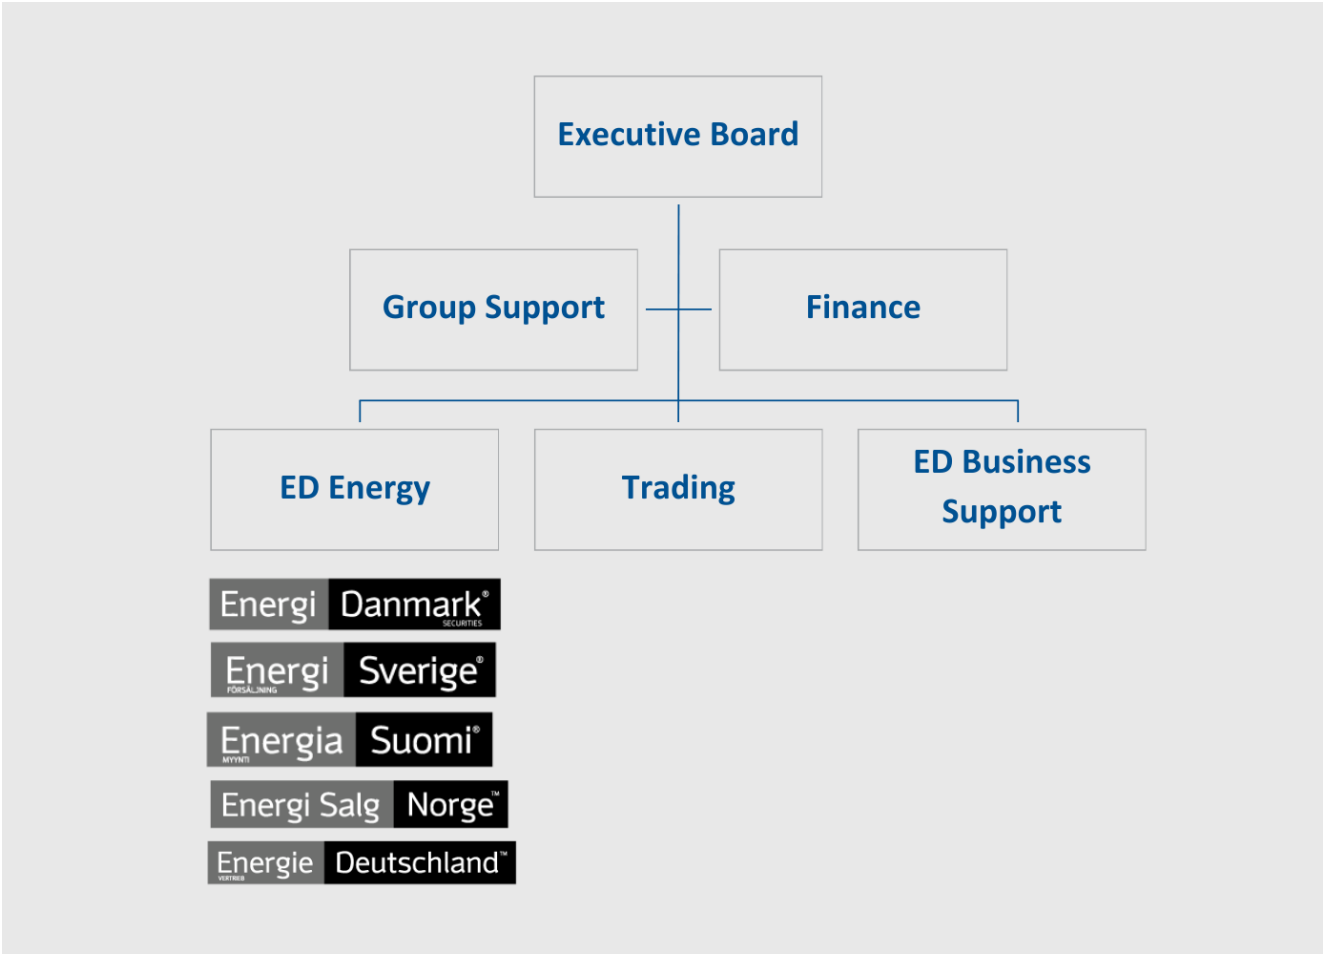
Executive Board

Group Support

Finance

ED Energy

Trading

ED Business Support

Energi Danmark® SECURITIES

Energi Sverige® FÖRSÄLJNING

Energia Suomi® MYYNTI

Energi Salg Norge™

Energie Deutschland™ VERTRIEB